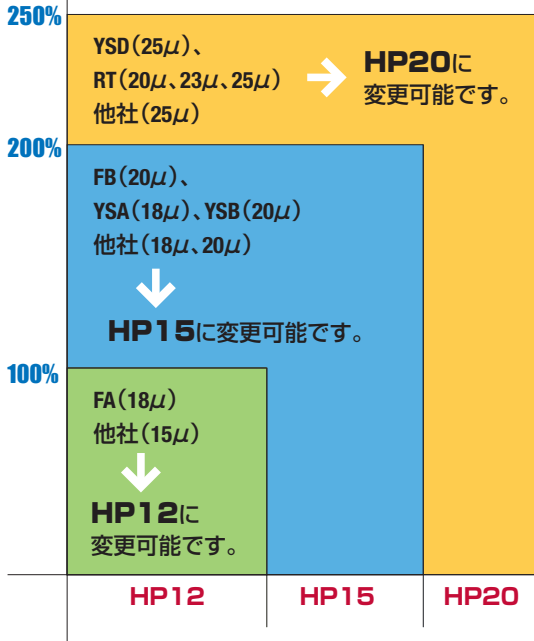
250%

YSD（25$\mu$）、
RT（20$\mu$、23$\mu$、25$\mu$）
他社（25$\mu$）

HP20に
変更可能です。

200%

FB（20$\mu$）、
YSA（18$\mu$）、YSB（20$\mu$）
他社（18$\mu$、20$\mu$）

HP15に変更可能です。

100%

FA（18$\mu$）
他社（15$\mu$）

HP12に
変更可能です。

| HP12 | HP15 | HP20 |
|---|---|---|